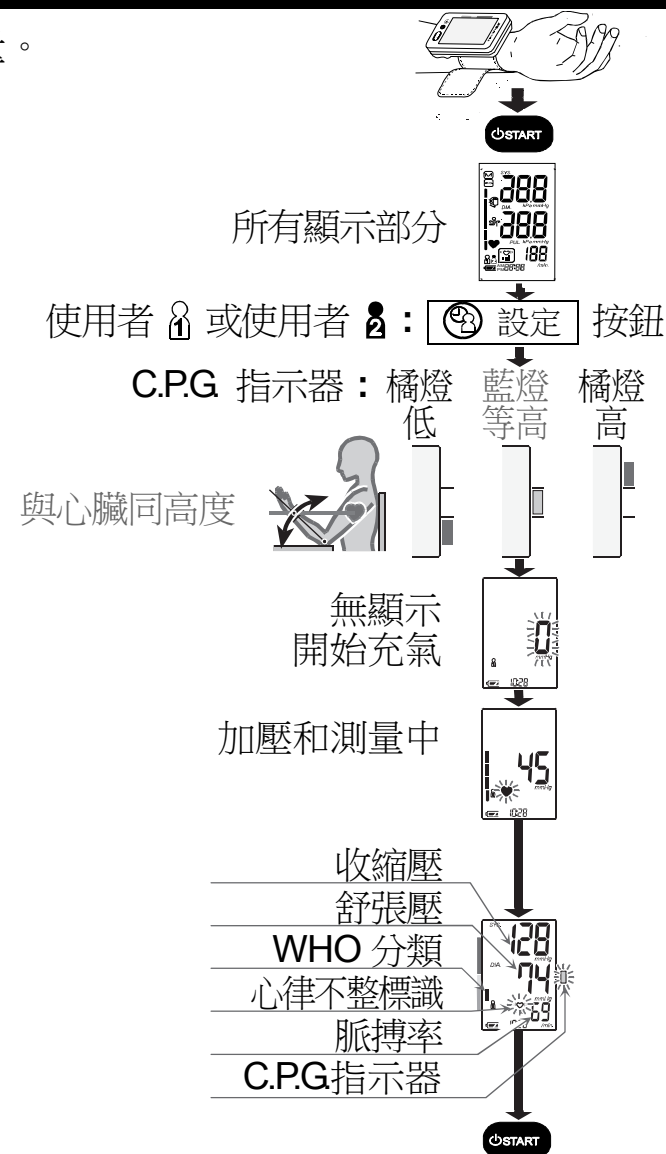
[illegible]。

START

所有顯示部分

SYS.
888
DIA.
888
PUL
188

使用者 1 或使用者 2：設定 按鈕

C.P.G. 指示器：橘燈 低 藍燈 等高 橘燈 高

與心臟同高度

無顯示
開始充氣

0

1028

加壓和測量中

45

1028

收縮壓
舒張壓
WHO 分類
心律不整標識
脈搏率
C.P.G指示器

SYS.
128
DIA.
74
69
/min.

START